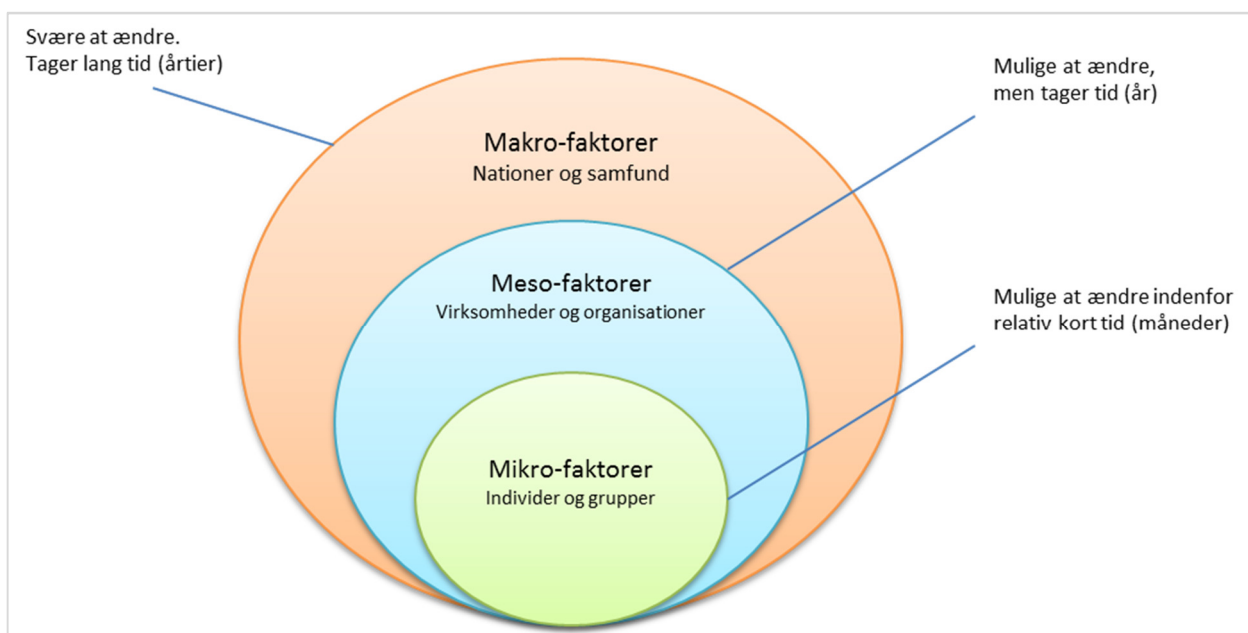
Svære at ændre.
Tager lang tid (årtier)

Mulige at ændre,
men tager tid (år)

Makro-faktorer
Nationer og samfund

Meso-faktorer
Virksomheder og organisationer

Mulige at ændre indenfor
relativ kort tid (måneder)

Mikro-faktorer
Individer og grupper